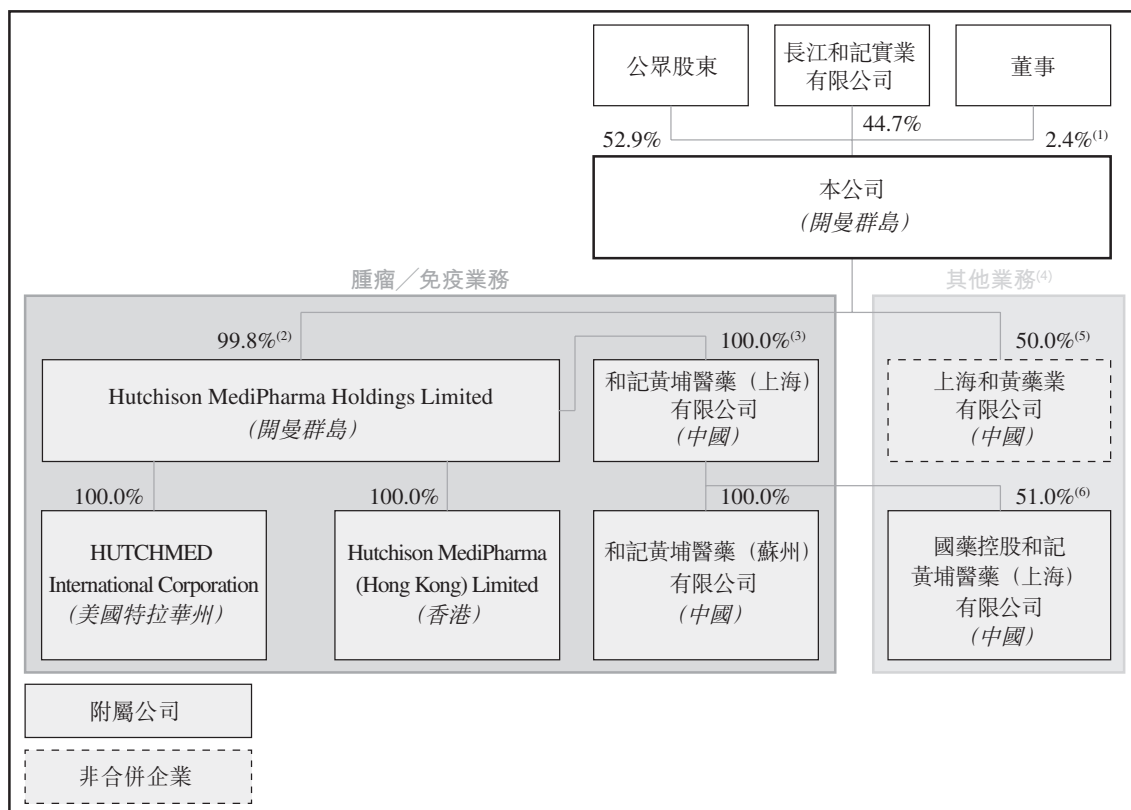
公眾股東

長江和記實業有限公司

董事

52.9%

44.7%

$2.4\%^{(1)}$

本公司
(開曼群島)

腫瘤／免疫業務

其他業務$^{(4)}$

$99.8\%^{(2)}$

$100.0\%^{(3)}$

$50.0\%^{(5)}$

Hutchison MediPharma Holdings Limited
(開曼群島)

和記黃埔醫藥(上海)有限公司
(中國)

上海和黃藥業有限公司
(中國)

100.0%

100.0%

100.0%

$51.0\%^{(6)}$

HUTCHMED International Corporation
(美國特拉華州)

Hutchison MediPharma (Hong Kong) Limited
(香港)

和記黃埔醫藥(蘇州)有限公司
(中國)

國藥控股和記黃埔醫藥(上海)有限公司
(中國)

附屬公司

非合併企業